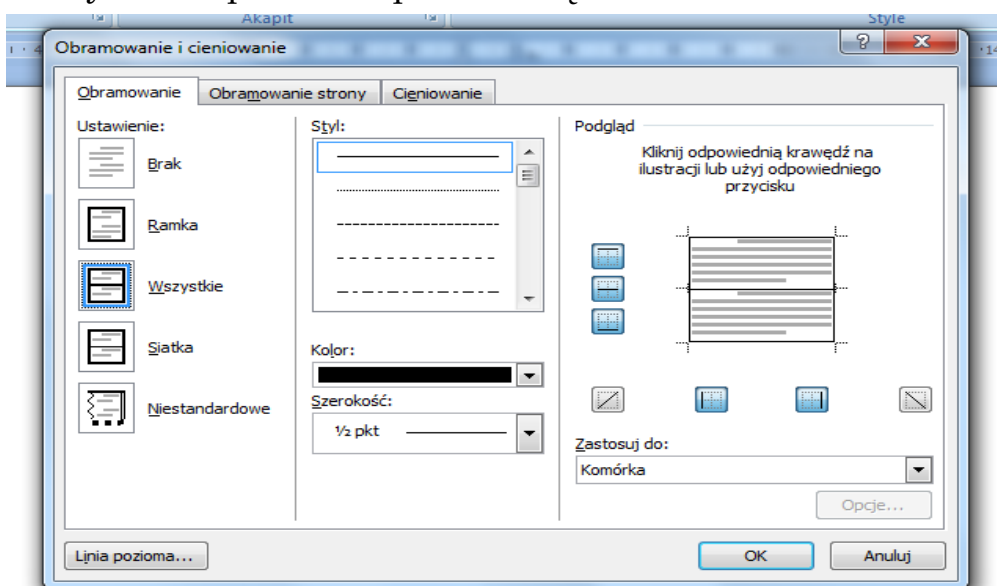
Akapit

Style

Obramowanie i cieniowanie

Obramowanie | Obramowanie strony | Cieniowanie

Ustawienie:

Brak

Ramka

Wszystkie

Siatka

Niestandardowe

Styl:

Kolor:

Szerokość:

½ pkt

Podgląd

Kliknij odpowiednią krawędź na ilustracji lub użyj odpowiedniego przycisku

Zastosuj do:

Komórka

Opcje...

Linia pozioma...

OK

Anuluj